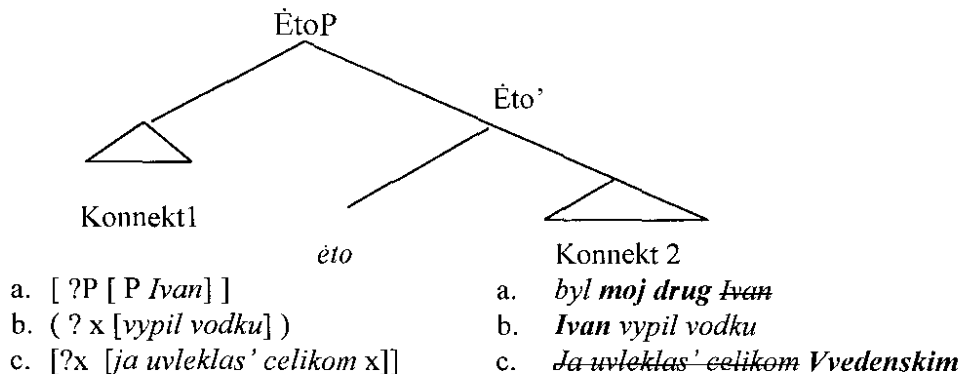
ĖtoP

Ėto'

Konnekt1

ėto

Konnekt 2

a. [ ?P [ P *Ivan*] ]
b. ( ? x [*vypil vodku*] )
c. [?x [*ja uvleklas' celikom* x]]

a. *byl* ***moj drug*** *~~Ivan~~*
b. ***Ivan*** *vypil vodku*
c. *~~Ja uvleklas' celikom~~* ***Vvedenskim***